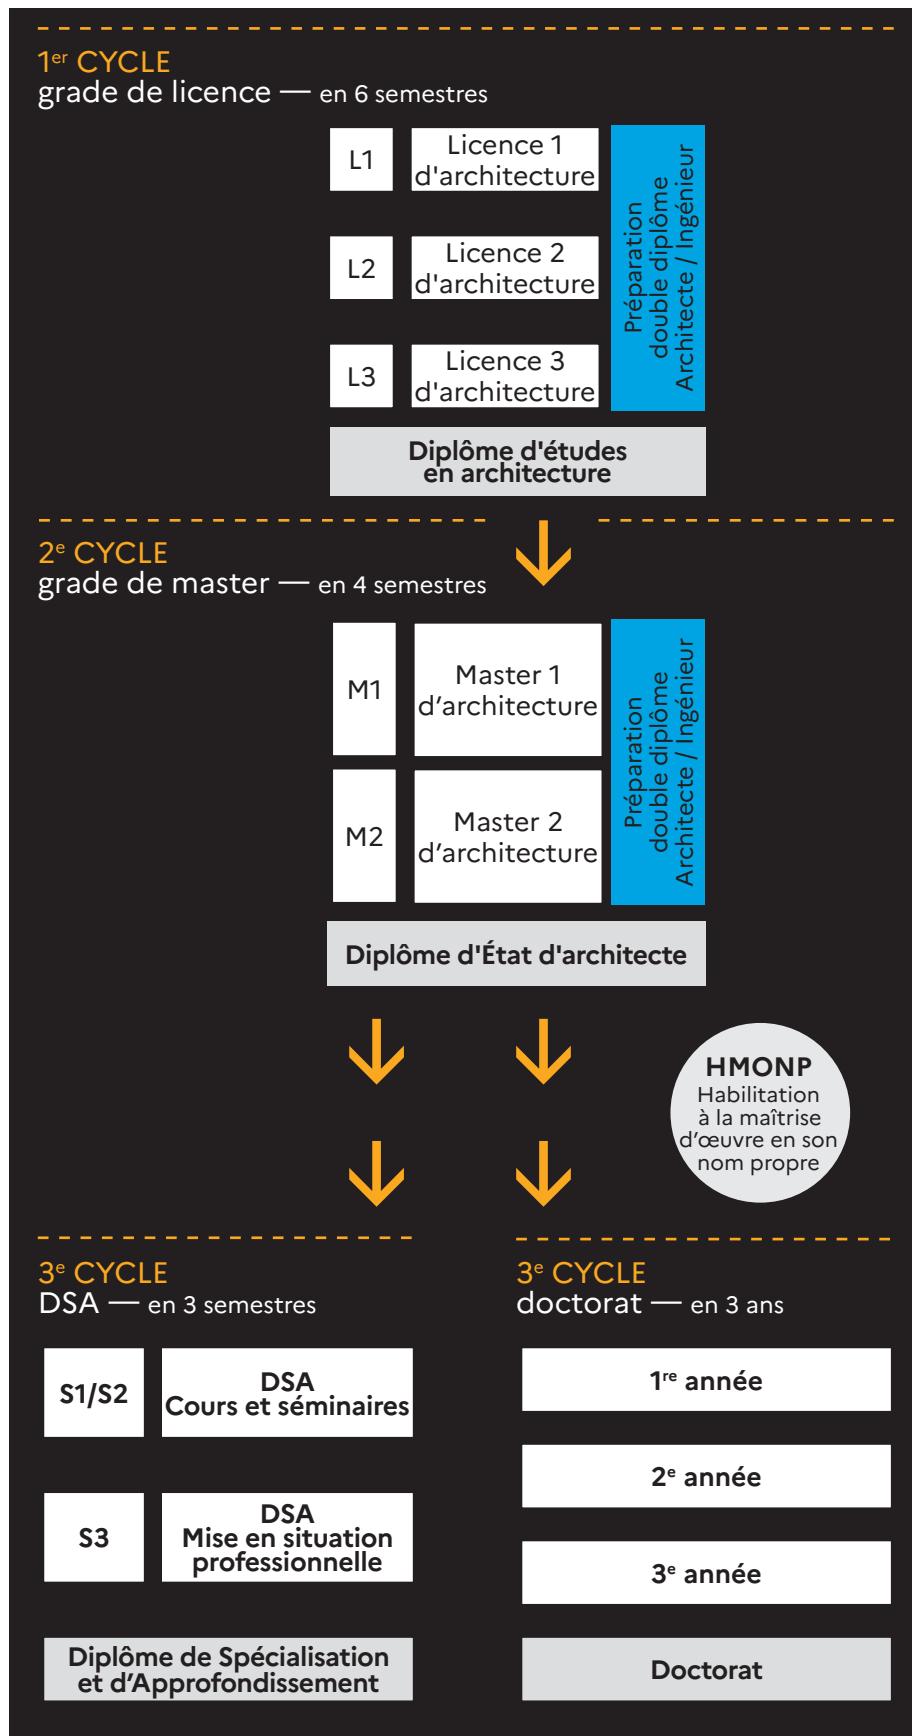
1$^{er}$ CYCLE
grade de licence — en 6 semestres

L1 Licence 1 d'architecture

L2 Licence 2 d'architecture

L3 Licence 3 d'architecture

Préparation double diplôme Architecte / Ingénieur

Diplôme d'études en architecture

2$^{e}$ CYCLE
grade de master — en 4 semestres

M1 Master 1 d'architecture

M2 Master 2 d'architecture

Préparation double diplôme Architecte / Ingénieur

Diplôme d'État d'architecte

HMONP
Habilitation à la maîtrise d'œuvre en son nom propre

3$^{e}$ CYCLE
DSA — en 3 semestres

S1/S2 DSA Cours et séminaires

S3 DSA Mise en situation professionnelle

Diplôme de Spécialisation et d'Approfondissement

3$^{e}$ CYCLE
doctorat — en 3 ans

1$^{re}$ année

2$^{e}$ année

3$^{e}$ année

Doctorat